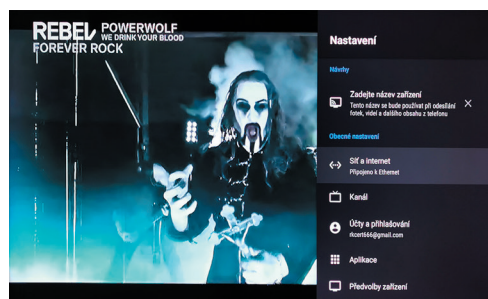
REBEL FOREVER ROCK
POWERWOLF
WE DRINK YOUR BLOOD

Nastavení

Návrhy

Zadejte název zařízení
Tento název se bude používat při odesílání fotek, videí a dalšího obsahu z telefonu

Obecné nastavení

Síť a internet
Připojeno k Ethernet

Kanál

Účty a přihlašování
rkcert666@gmail.com

Aplikace

Předvolby zařízení